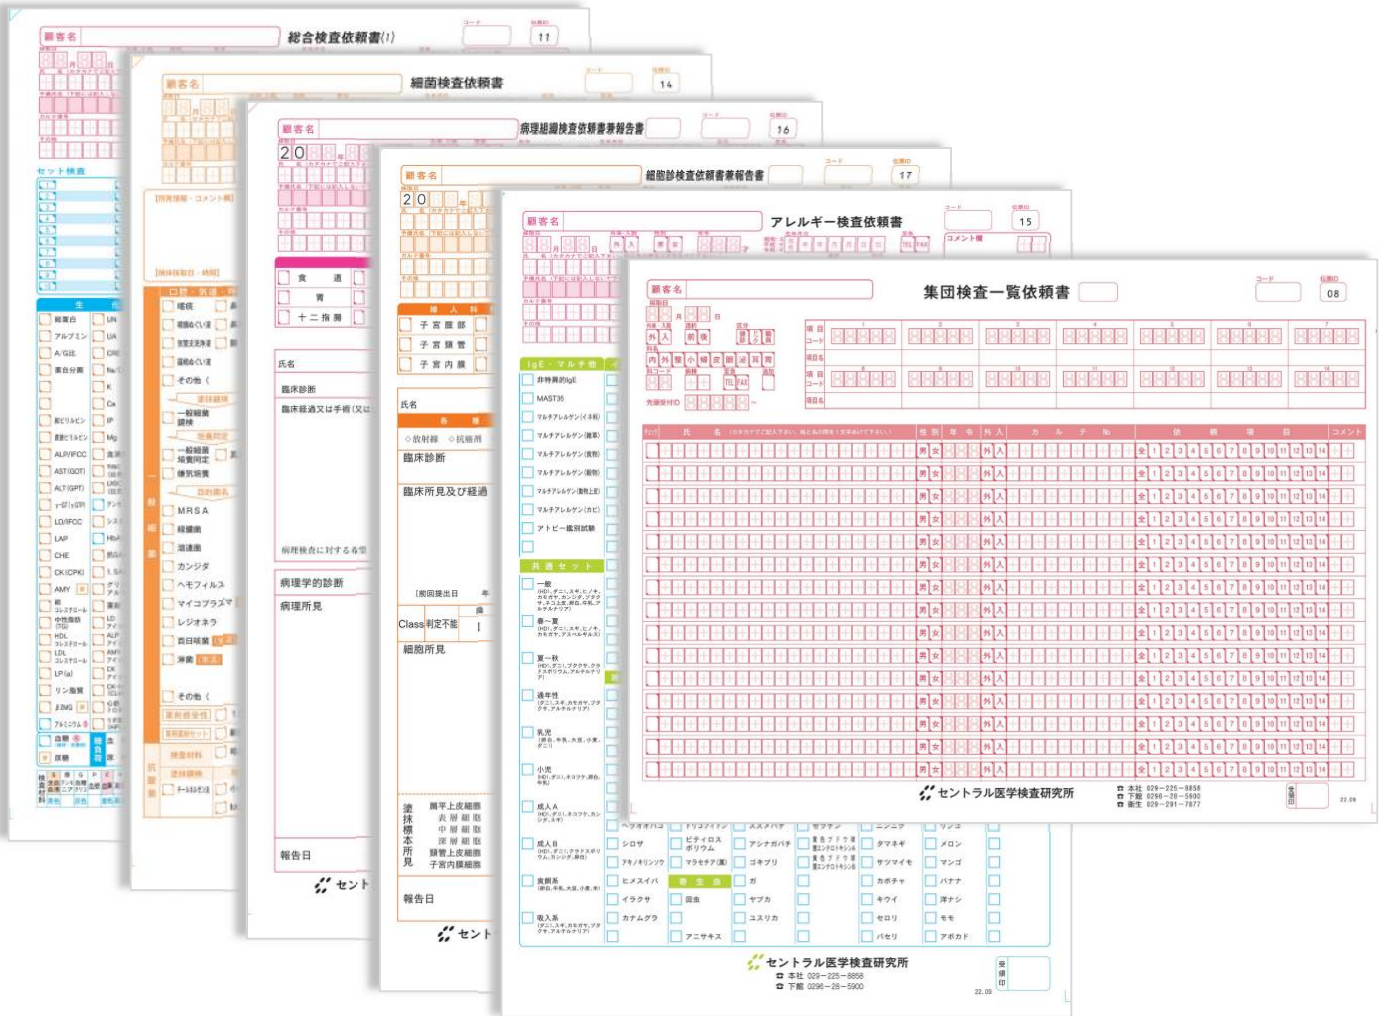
顧客名　総合検査依頼書(1)　11

顧客名　細菌検査依頼書　14

顧客名　病理組織検査依頼書兼報告書　16

20

食道
胃
十二指腸

氏名
臨床診断
臨床経過又は手術

病理検査に対する希望

病理学的診断
病理所見

報告日

セント

顧客名　細胞診検査依頼書兼報告書　17

20

子宮膣部
子宮頸管
子宮内膜

氏名
放射線　抗癌剤
臨床診断
臨床所見及び経過

Class 判定不能　I

細胞所見

塗抹標本所見
扁平上皮細胞
表層細胞
中層細胞
深層細胞
頸管上皮細胞
子宮内膜細胞

報告日

セント

顧客名　アレルギー検査依頼書　15

IgE・マルチ他
非特異的IgE
MAST36
マルチアレルゲン(イネ科)
マルチアレルゲン(雑草)
マルチアレルゲン(食物)
マルチアレルゲン(動物)
マルチアレルゲン(カビ)
アトピー鑑別試験

共通セット
一般
春一夏
夏一秋
通年性
乳児
小児
成人A
成人B
食餌系
吸入系

シロザ
アキノキリンソウ
ヒメスイバ
イラクサ
カナムグラ
ビティロスポリウム
マラセチア(属)
回虫
アニサキス
アシナガバチ
ゴキブリ
ガ
ユスリカ
タマネギ
サツマイモ
カボチャ
キウイ
セロリ
パセリ
メロン
マンゴ
バナナ
洋ナシ
モモ
アボカド

セントラル医学検査研究所
本社 029−225−8858
下館 0296−28−5900
22.09

顧客名　集団検査一覧依頼書　08

男　女　外　入
全 1 2 3 4 5 6 7 8 9 10 11 12 13 14

セントラル医学検査研究所
本社 029−225−8858
下館 0296−28−5900
衛生 029−291−7877
22.09